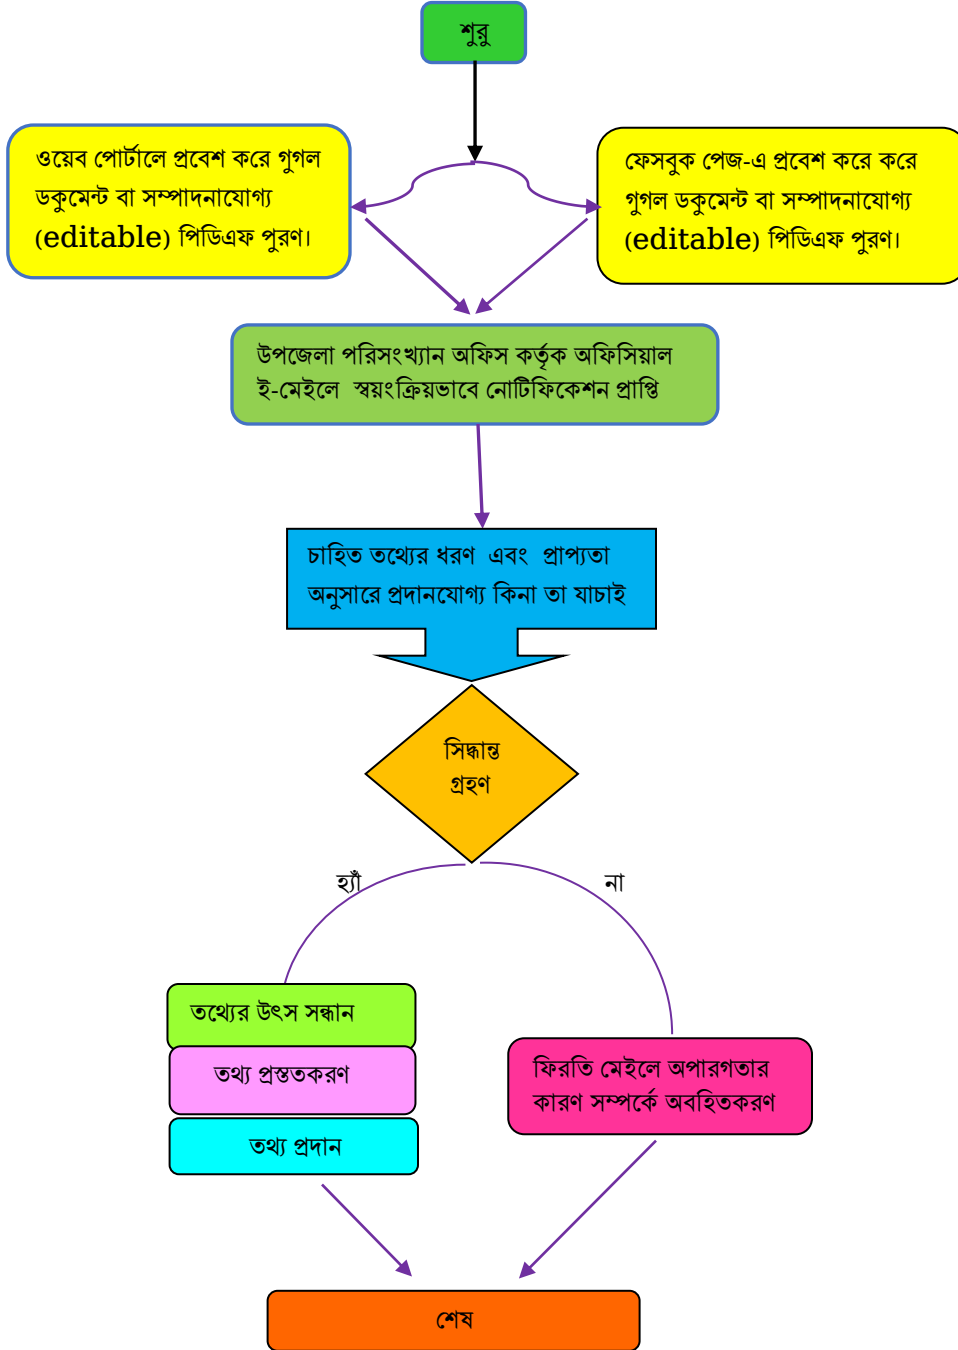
শুরু

ওয়েব পোর্টালে প্রবেশ করে গুগল ডকুমেন্ট বা সম্পাদনাযোগ্য (editable) পিডিএফ পুরণ।

ফেসবুক পেজ-এ প্রবেশ করে করে গুগল ডকুমেন্ট বা সম্পাদনাযোগ্য (editable) পিডিএফ পুরণ।

উপজেলা পরিসংখ্যান অফিস কর্তৃক অফিসিয়াল ই-মেইলে স্বয়ংক্রিয়ভাবে নোটিফিকেশন প্রাপ্তি

চাহিত তথ্যের ধরণ এবং প্রাপ্যতা অনুসারে প্রদানযোগ্য কিনা তা যাচাই

সিদ্ধান্ত গ্রহণ

হ্যাঁ

না

তথ্যের উৎস সন্ধান

তথ্য প্রস্তুতকরণ

তথ্য প্রদান

ফিরতি মেইলে অপারগতার কারণ সম্পর্কে অবহিতকরণ

শেষ